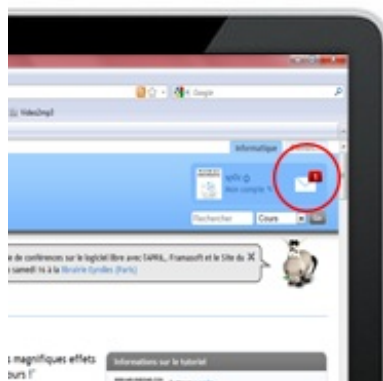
Google

Video2mp3

Informatique

Mon compte

Rechercher

Cours

e de conférences sur le logiciel libre avec l'APRIL, Framasoft et le Site du samedi 15 à la Librairie Eyrolles (Paris)

s magnifiques effets ours !"

Informations sur le tutoriel